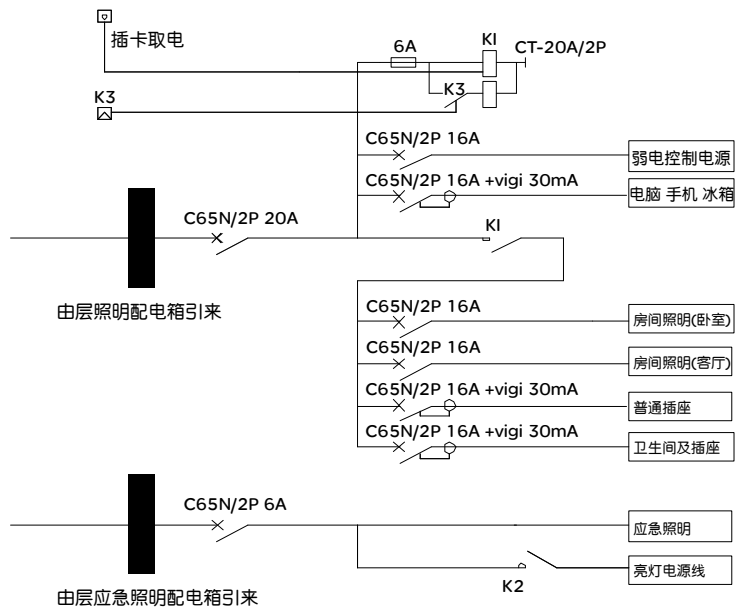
插卡取电

6A

KI

CT-20A/2P

K3

K3

C65N/2P 16A

弱电控制电源

C65N/2P 16A +vigi 30mA

电脑 手机 冰箱

C65N/2P 20A

KI

由层照明配电箱引来

C65N/2P 16A

房间照明(卧室)

C65N/2P 16A

房间照明(客厅)

C65N/2P 16A +vigi 30mA

普通插座

C65N/2P 16A +vigi 30mA

卫生间及插座

C65N/2P 6A

应急照明

亮灯电源线

K2

由层应急照明配电箱引来